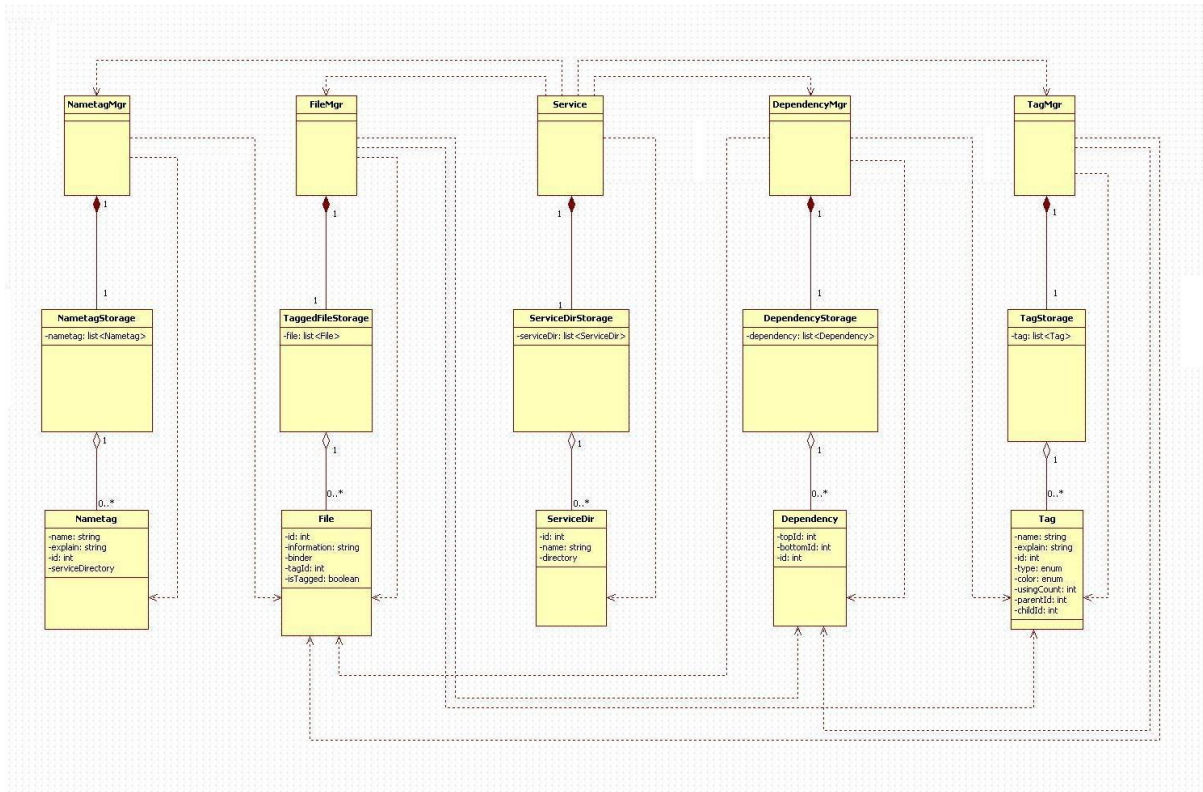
NametagMgr

FileMgr

Service

DependencyMgr

TagMgr

1

1

1

1

1

1

1

1

1

1

NametagStorage
-nametag: list<Nametag>

TaggedFileStorage
-file: list<File>

ServiceDirStorage
-serviceDir: list<ServiceDir>

DependencyStorage
-dependency: list<Dependency>

TagStorage
-tag: list<Tag>

1

1

1

1

1

0..*

0..*

0..*

0..*

0..*

Nametag
-name: string
-explain: string
-id: int
-serviceDirectory

File
-id: int
-information: string
-binder
-tagId: int
-isTagged: boolean

ServiceDir
-id: int
-name: string
-directory

Dependency
-topId: int
-bottomId: int
-id: int

Tag
-name: string
-explain: string
-id: int
-type: enum
-color: enum
-usingCount: int
-parentId: int
-childId: int